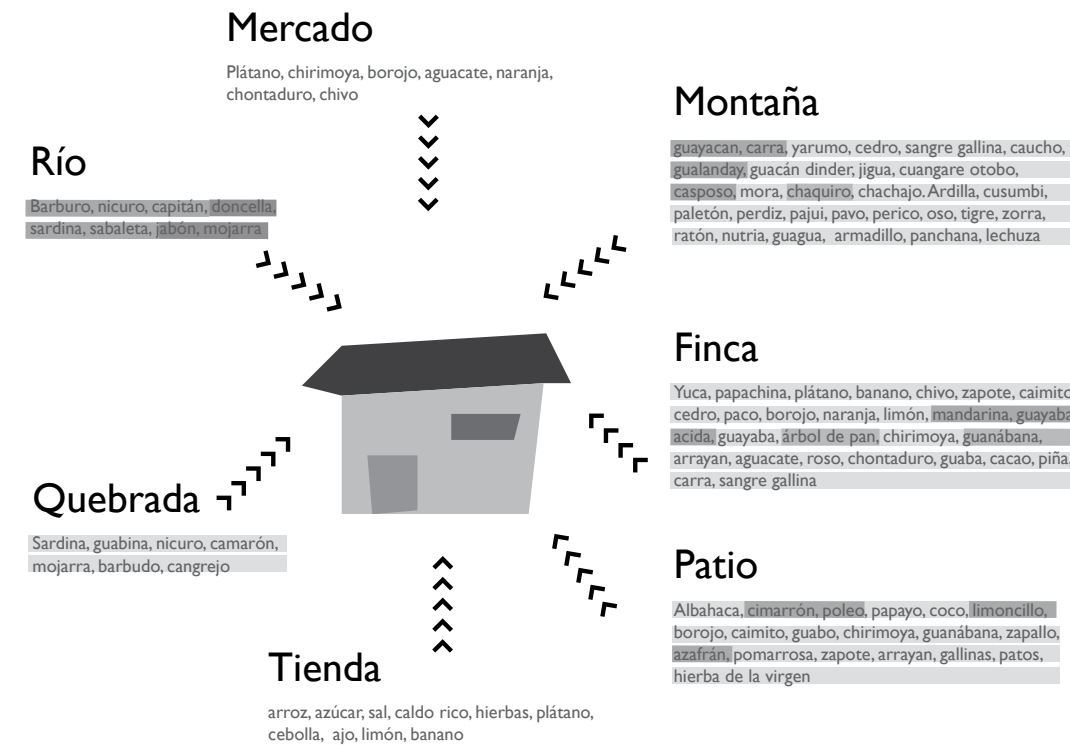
Mercado

Plátano, chirimoya, borojo, aguacate, naranja, chontaduro, chivo

Río

Barburo, nicuro, capitán, doncella, sardina, sabaleta, jabón, mojarra

Montaña

guayacan, carra, yarumo, cedro, sangre gallina, caucho, gualanday, guacán dinder, jigua, cuangare otobo, casposo, mora, chaquiro, chachajo. Ardilla, cusumbi, paletón, perdiz, pajui, pavo, perico, oso, tigre, zorra, ratón, nutria, guagua, armadillo, panchana, lechuza

Finca

Yuca, papachina, plátano, banano, chivo, zapote, caimito, cedro, paco, borojo, naranja, limón, mandarina, guayaba acida, guayaba, árbol de pan, chirimoya, guanábana, arrayan, aguacate, roso, chontaduro, guaba, cacao, piña, carra, sangre gallina

Quebrada

Sardina, guabina, nicuro, camarón, mojarra, barbudo, cangrejo

Patio

Albahaca, cimarrón, poleo, papayo, coco, limoncillo, borojo, caimito, guabo, chirimoya, guanábana, zapallo, azafrán, pomarrosa, zapote, arrayan, gallinas, patos, hierba de la virgen

Tienda

arroz, azúcar, sal, caldo rico, hierbas, plátano, cebolla, ajo, limón, banano